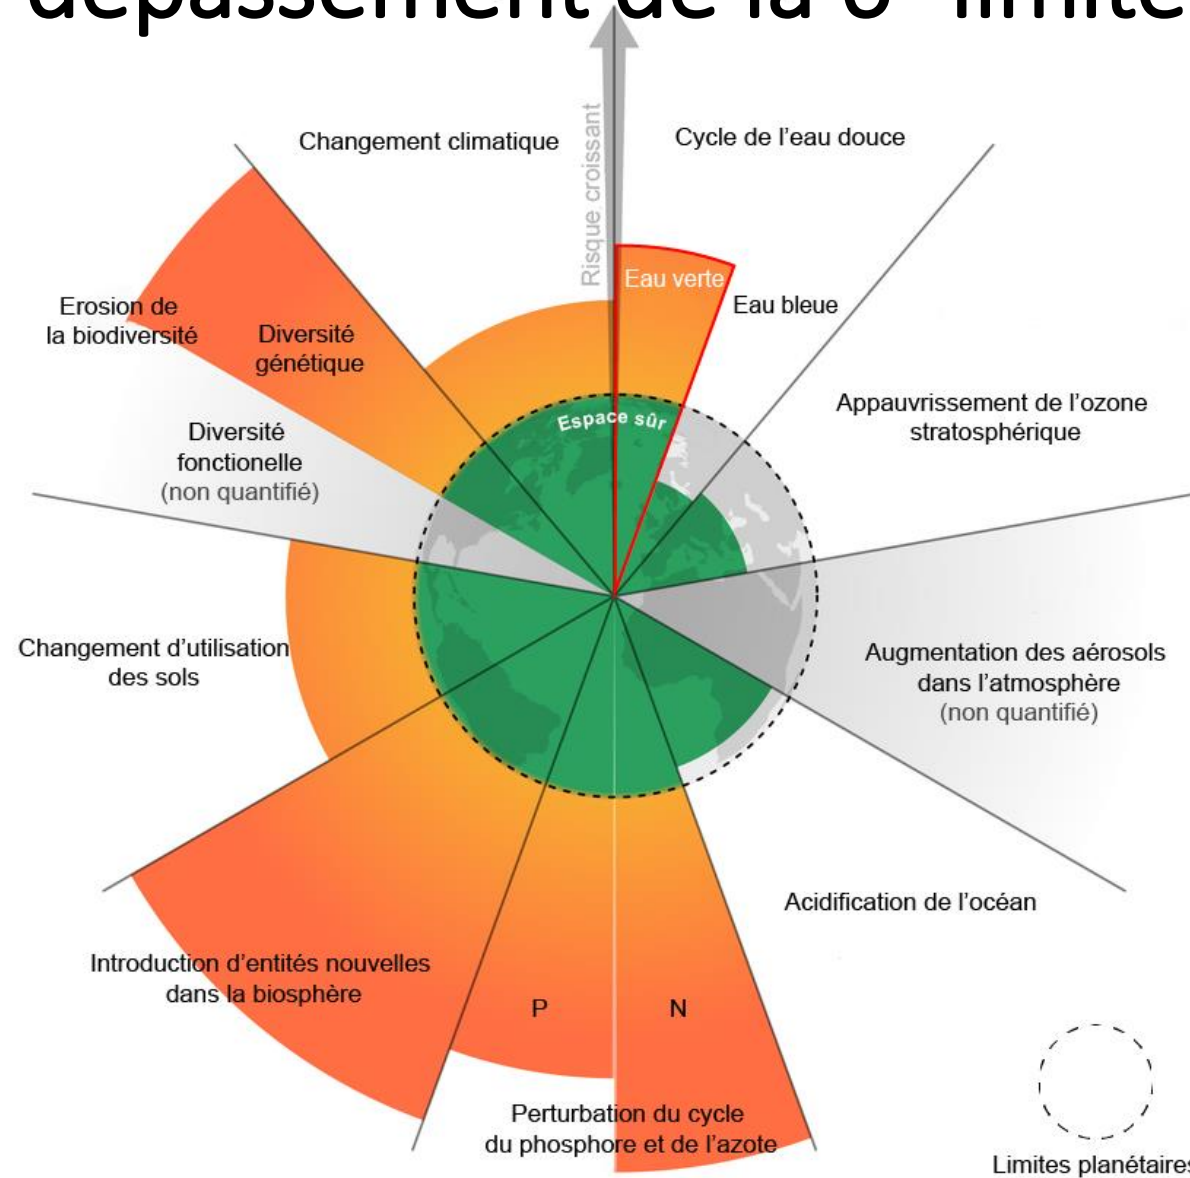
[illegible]passement de la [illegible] limite

Risque croissant

Changement climatique

Cycle de l'eau douce

Eau verte

Eau bleue

Erosion de la biodiversité

Diversité génétique

Diversité fonctionelle (non quantifié)

Espace sûr

Appauvrissement de l'ozone stratosphérique

Changement d'utilisation des sols

Augmentation des aérosols dans l'atmosphère (non quantifié)

Acidification de l'océan

Introduction d'entités nouvelles dans la biosphère

P

N

Perturbation du cycle du phosphore et de l'azote

Limites planétaire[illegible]